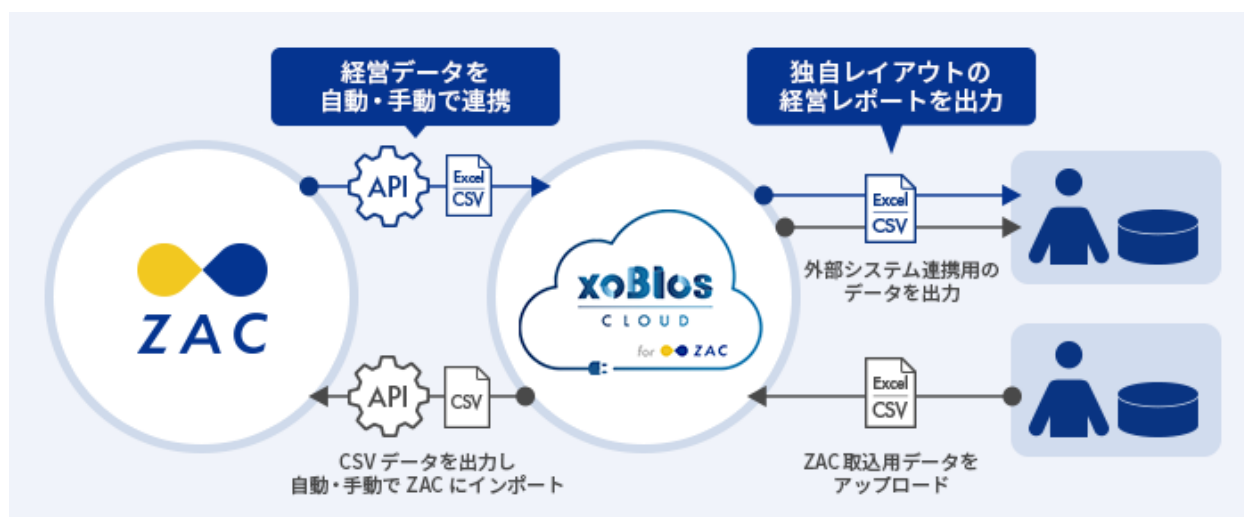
経営データを
自動・手動で連携

独自レイアウトの
経営レポートを出力

API

Excel
CSV

Excel
CSV

ZAC

xoBlos
CLOUD
for ZAC

外部システム連携用の
データを出力

API

CSV

Excel
CSV

CSV データを出力し
自動・手動で ZAC にインポート

ZAC取込用データを
アップロード